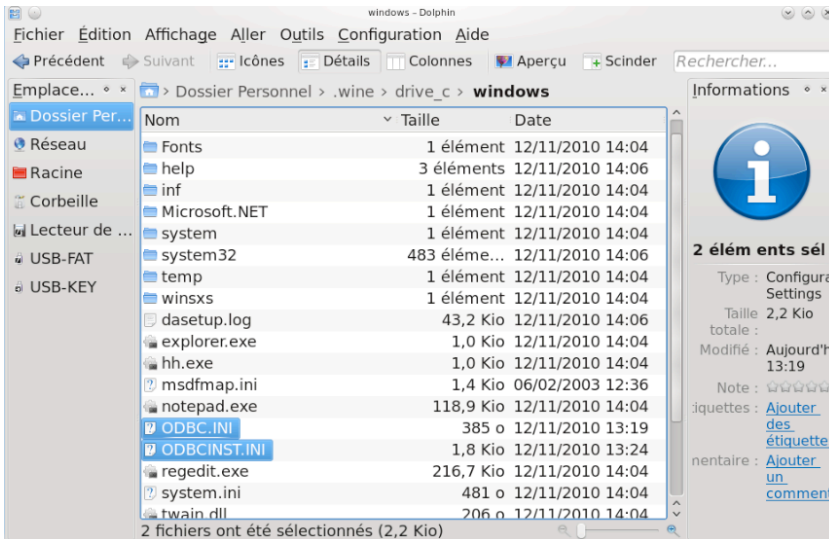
windows – Dolphin

Fichier Édition Affichage Aller Outils Configuration Aide

Précédent Suivant Icônes Détails Colonnes Aperçu Scinder Rechercher...

Emplace...

Dossier Per...
Réseau
Racine
Corbeille
Lecteur de ...
USB-FAT
USB-KEY

Dossier Personnel > .wine > drive_c > windows

| Nom | Taille | Date |
|---|---|---|
| Fonts | 1 élément | 12/11/2010 14:04 |
| help | 3 éléments | 12/11/2010 14:06 |
| inf | 1 élément | 12/11/2010 14:04 |
| Microsoft.NET | 1 élément | 12/11/2010 14:04 |
| system | 1 élément | 12/11/2010 14:04 |
| system32 | 483 éléme... | 12/11/2010 14:06 |
| temp | 1 élément | 12/11/2010 14:04 |
| winsxs | 1 élément | 12/11/2010 14:04 |
| dasetup.log | 43,2 Kio | 12/11/2010 14:06 |
| explorer.exe | 1,0 Kio | 12/11/2010 14:04 |
| hh.exe | 1,0 Kio | 12/11/2010 14:04 |
| msdfmap.ini | 1,4 Kio | 06/02/2003 12:36 |
| notepad.exe | 118,9 Kio | 12/11/2010 14:04 |
| ODBC.INI | 385 o | 12/11/2010 13:19 |
| ODBCINST.INI | 1,8 Kio | 12/11/2010 13:24 |
| regedit.exe | 216,7 Kio | 12/11/2010 14:04 |
| system.ini | 481 o | 12/11/2010 14:04 |
| twain.dll | 206 o | 12/11/2010 14:04 |

2 fichiers ont été sélectionnés (2,2 Kio)

Informations

2 élém ents sél

Type : Configura Settings
Taille totale : 2,2 Kio
Modifié : Aujourd'h 13:19
Note :
iquettes : Ajouter des étiquette
nentaire : Ajouter un comment